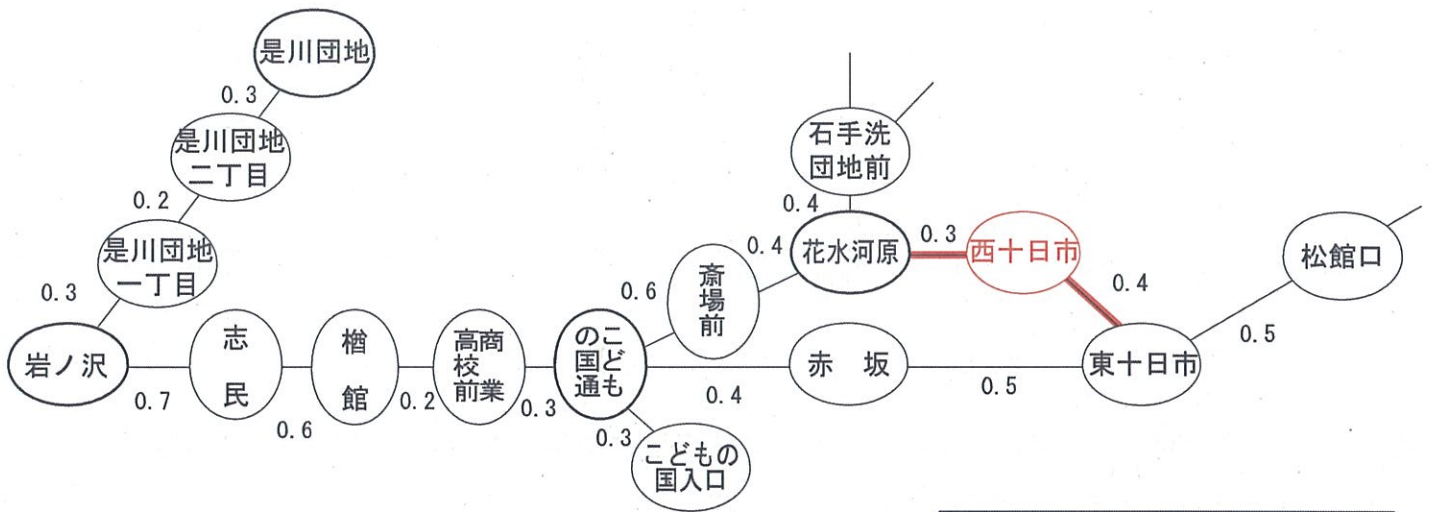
是川団地
0.3
是川団地
二丁目
0.2
是川団地
一丁目
0.3
岩ノ沢
0.7
志
民
0.6
楢
館
0.2
高商
校
前業
0.3
こどもの国通
0.3
こどもの
国入口
0.6
斎
場
前
0.4
花水河原
0.4
石手洗
団地前
0.3
西十日市
0.4
0.4
赤　坂
0.5
東十日市
0.5
松館口